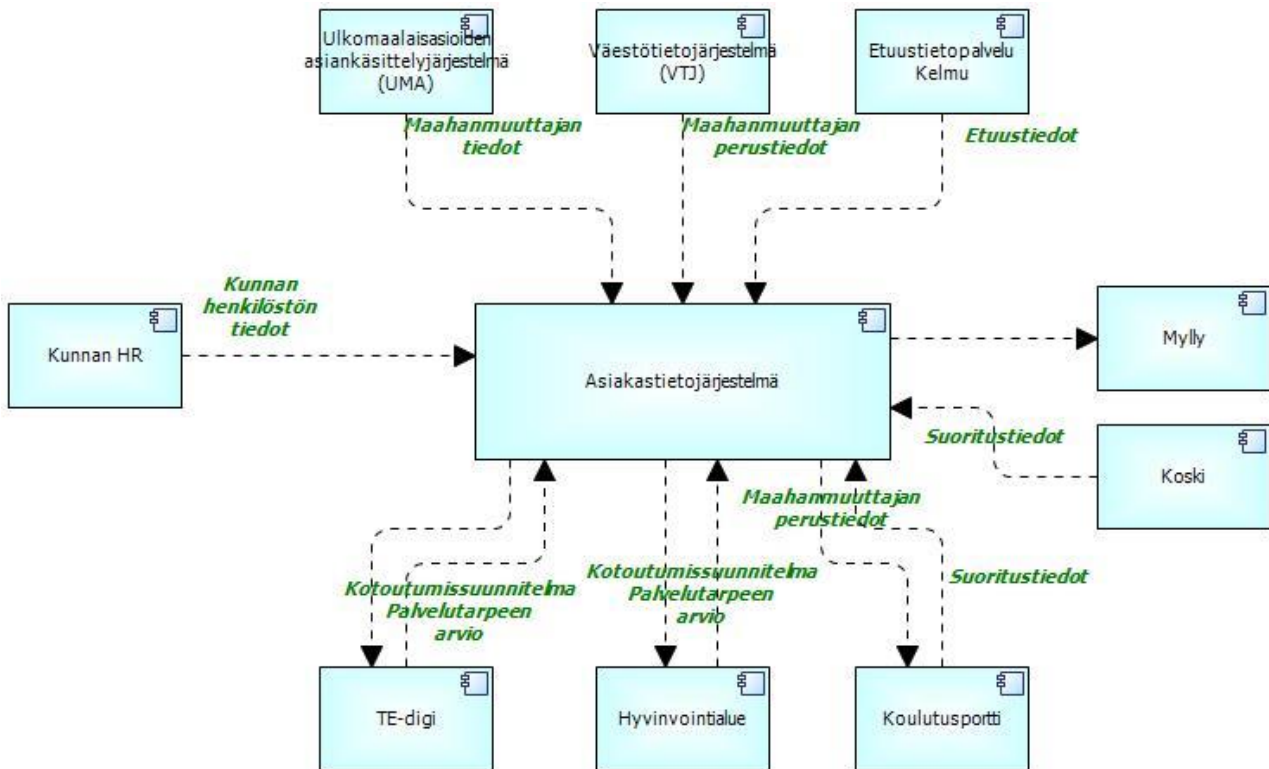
Ulkomaalaisasioiden asiankäsittelyjärjestelmä (UMA)

Väestötietojärjestelmä (VTJ)

Etuustietopalvelu Kelmu

Maahanmuuttajan tiedot

Maahanmuuttajan perustiedot

Etuustiedot

Kunnan henkilöstön tiedot

Kunnan HR

Asiakastietojärjestelmä

Mylly

Suoritustiedot

Koski

Maahanmuuttajan perustiedot

Suoritustiedot

Kotoutumissuunnitelma Palvelutarpeen arvio

Kotoutumissuunnitelma Palvelutarpeen arvio

TE-digi

Hyvinvointialue

Koulutusportti